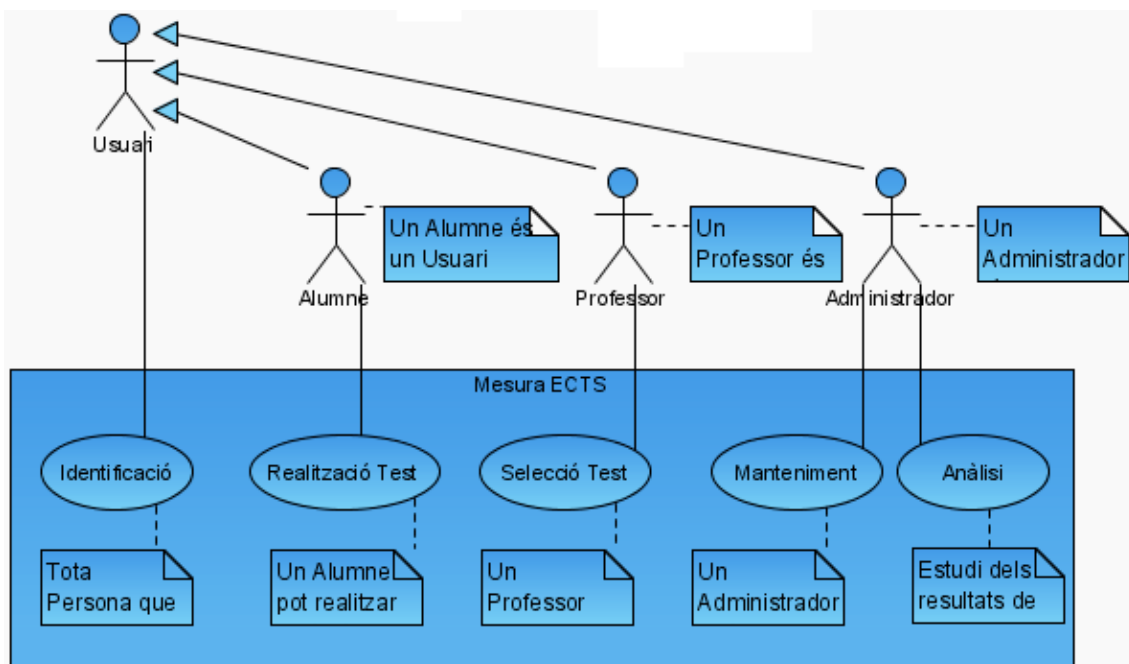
Usuari

Alumne

Un Alumne és un Usuari

Professor

Un Professor és

Administrador

Un Administrador

Mesura ECTS

Identificació

Realització Test

Selecció Test

Manteniment

Anàlisi

Tota Persona que

Un Alumne pot realitzar

Un Professor

Un Administrador

Estudi dels resultats de